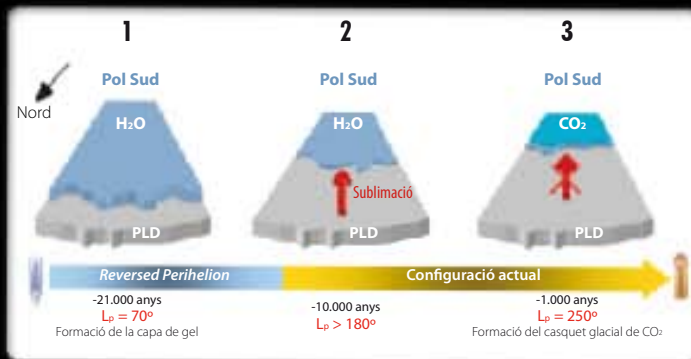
1

Pol Sud

Nord

$H_2O$

PLD

2

Pol Sud

$H_2O$

Sublimació

PLD

3

Pol Sud

$CO_2$

PLD

Reversed Perihelion

Configuració actual

-21.000 anys
$L_P = 70º$
Formació de la capa de gel

-10.000 anys
$L_P > 180º$

-1.000 anys
$L_P = 250º$
Formació del casquet glacial de $CO_2$